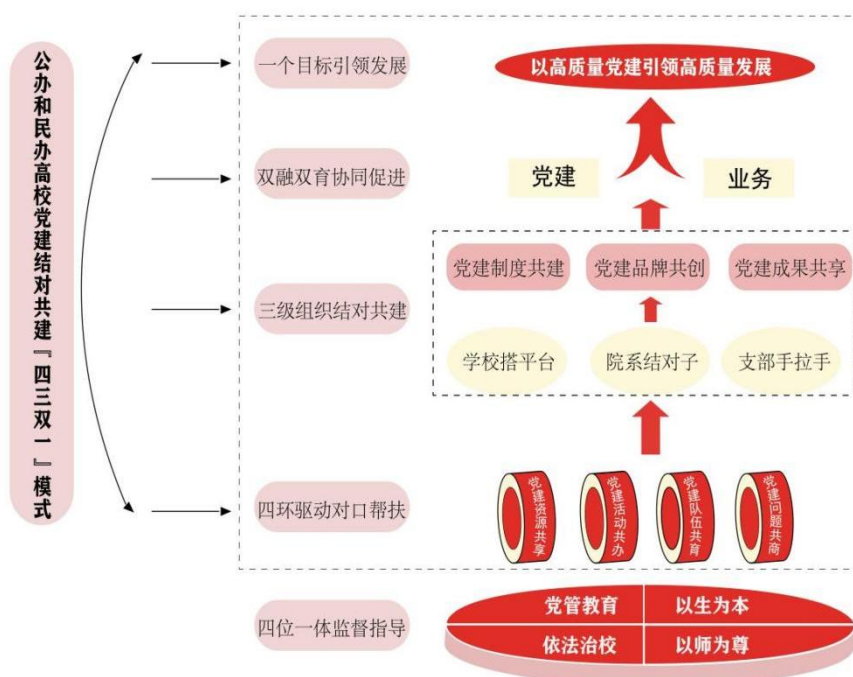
公办和民办高校党建结对共建「四三双一」模式

一个目标引领发展

以高质量党建引领高质量发展

双融双育协同促进

党建

业务

三级组织结对共建

党建制度共建

党建品牌共创

党建成果共享

学校搭平台

院系结对子

支部手拉手

四环驱动对口帮扶

党建资源共享

党建活动共办

党建队伍共育

党建问题共商

四位一体监督指导

党管教育

以生为本

依法治校

以师为尊